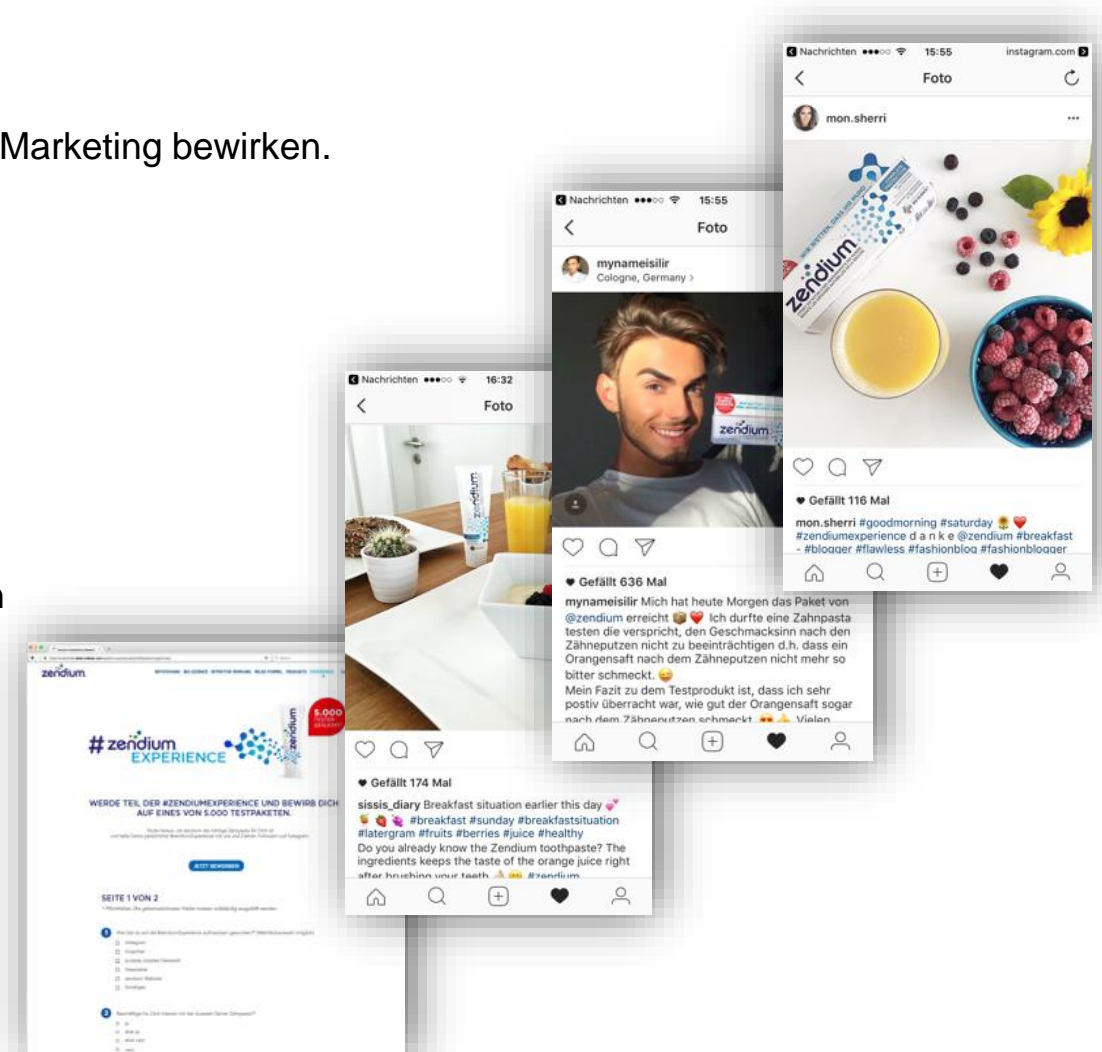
Marketing bewirken.

Nachrichten 15:55 instagram.com
Foto
mon.sherri
zendium
♥ Gefällt 116 Mal
mon.sherri #goodmorning #saturday #zendiumexperience d a n k e @zendium #breakfast - #blogger #flawless #fashionblog #fashionblogger

Nachrichten 15:55
Foto
mynameisilir
Cologne, Germany >
zendium
♥ Gefällt 636 Mal
mynameisilir Mich hat heute Morgen das Paket von @zendium erreicht Ich durfte eine Zahnpasta testen die verspricht, den Geschmacksinn nach den Zähneputzen nicht zu beeinträchtigen d.h. dass ein Orangensaft nach dem Zähneputzen nicht mehr so bitter schmeckt.
Mein Fazit zu dem Testprodukt ist, dass ich sehr postiv überracht war, wie gut der Orangensaft sogar nach dem Zähneputzen schmeckt. Vielen

Nachrichten 16:32
Foto
zendium
♥ Gefällt 174 Mal
sissis_diary Breakfast situation earlier this day #breakfast #sunday #breakfastsituation #latergram #fruits #berries #juice #healthy
Do you already know the Zendium toothpaste? The ingredients keeps the taste of the orange juice right after brushing your teeth #zendium

zendium
5.000
# zendium EXPERIENCE
WERDE TEIL DER #ZENDIUMEXPERIENCE UND BEWIRB DICH AUF EINES VON 5.000 TESTPAKETEN.
JETZT BEWERBEN
SEITE 1 VON 2